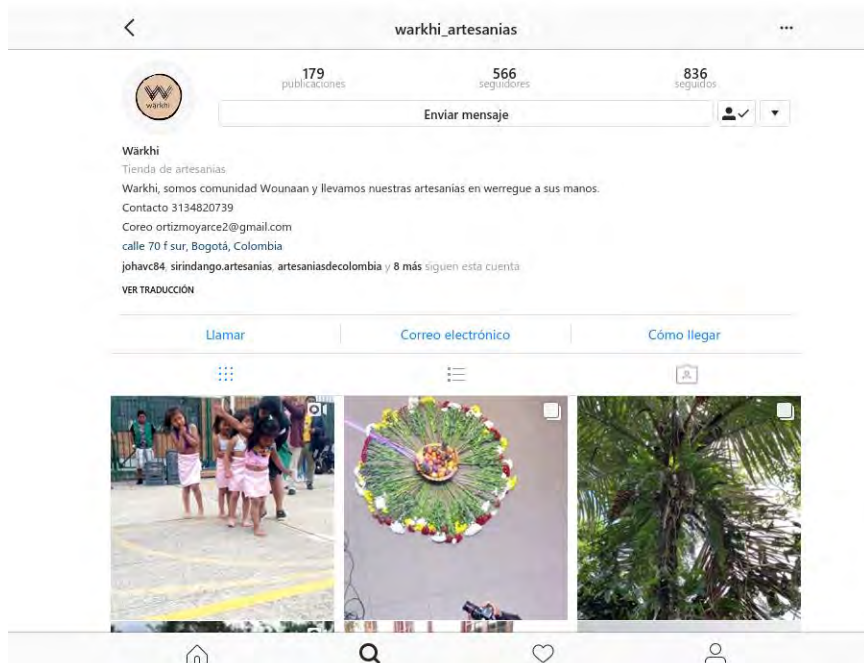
warkhi_artesanias

179
publicaciones

566
seguidores

836
seguidos

Enviar mensaje

Wärkhi
Tienda de artesanías
Warkhi, somos comunidad Wounaan y llevamos nuestras artesanías en werregue a sus manos.
Contacto 3134820739
Coreo ortizmoyarce2@gmail.com
calle 70 f sur, Bogotá, Colombia
johavc84, sirindango.artesanias, artesaniasdecolombia y 8 más siguen esta cuenta
VER TRADUCCIÓN

Llamar
Correo electrónico
Cómo llegar